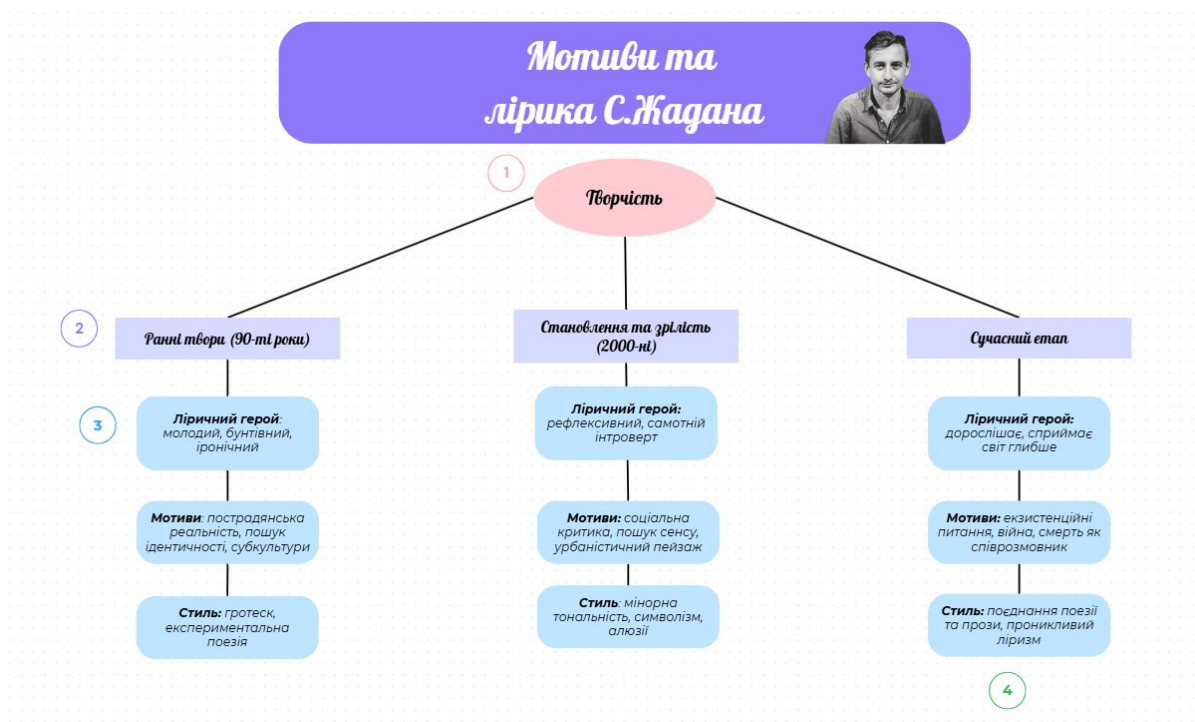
Мотиви та лірика С.Жадана

1

Творчість

2

Ранні твори (90-ті роки)

Становлення та зрілість (2000-ні)

Сучасний етап

3

Ліричний герой: молодий, бунтівний, іронічний

Ліричний герой: рефлексивний, самотній інтроверт

Ліричний герой: дорослішає, сприймає світ глибше

Мотиви: пострадянська реальність, пошук ідентичності, субкультури

Мотиви: соціальна критика, пошук сенсу, урбаністичний пейзаж

Мотиви: екзистенційні питання, війна, смерть як співрозмовник

Стиль: гротеск, експериментальна поезія

Стиль: мінорна тональність, символізм, алюзії

Стиль: поєднання поезії та прози, проникливий ліризм

4